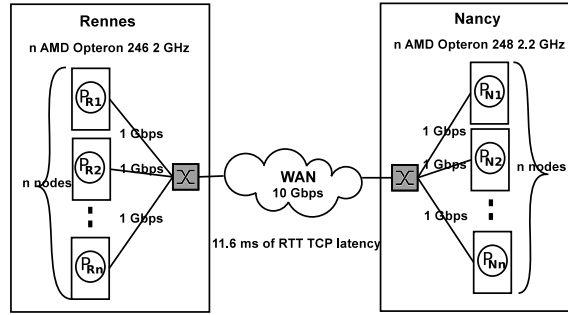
Rennes

n AMD Opteron 246 2 GHz

$P_{R1}$

$P_{R2}$

$P_{Rn}$

n nodes

1 Gbps

1 Gbps

1 Gbps

WAN
10 Gbps

11.6 ms of RTT TCP latency

Nancy

n AMD Opteron 248 2.2 GHz

$P_{N1}$

$P_{N2}$

$P_{Nn}$

1 Gbps

1 Gbps

1 Gbps

n nodes